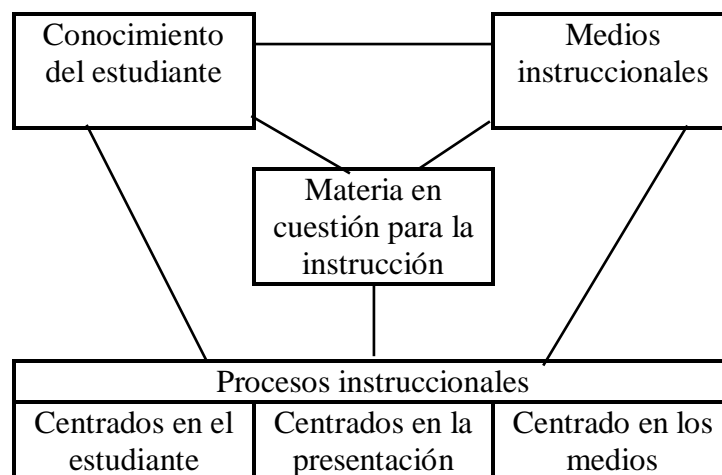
Conocimiento del estudiante

Medios instruccionales

Materia en cuestión para la instrucción

| Procesos instruccionales | | |
|---|---|---|
| Centrados en el estudiante | Centrados en la presentación | Centrado en los medios |